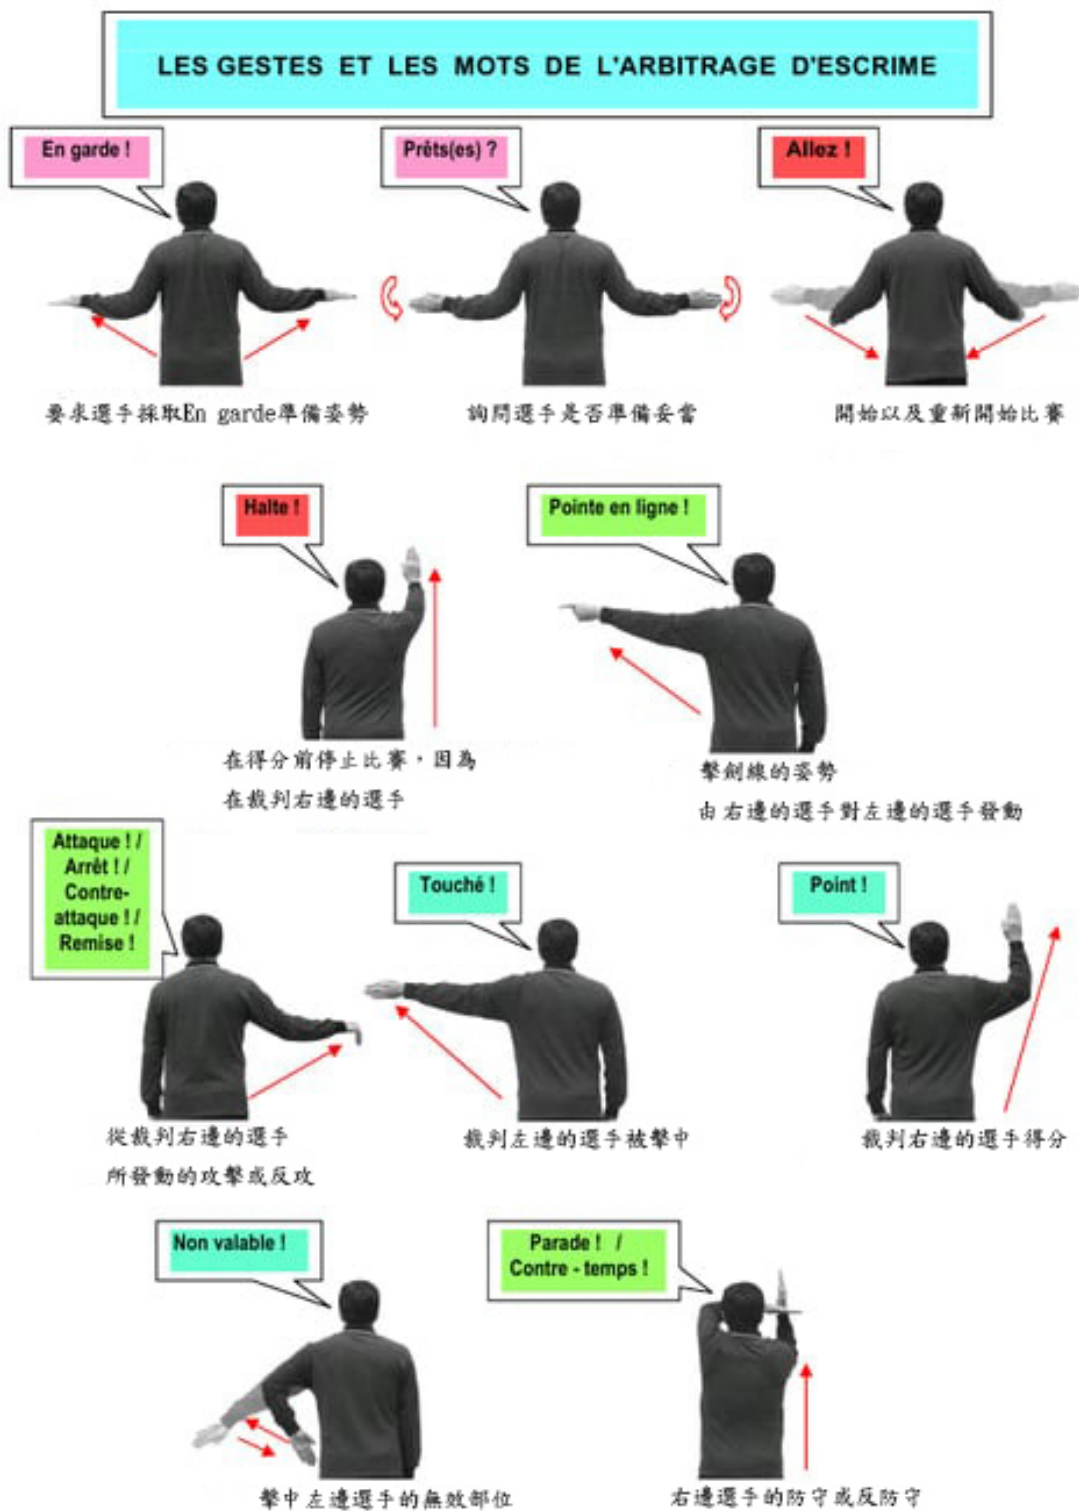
LES GESTES ET LES MOTS DE L'ARBITRAGE D'ESCRIME

En garde !

要求選手採取En garde準備姿勢

Prêts(es) ?

詢問選手是否準備妥當

Allez !

開始以及重新開始比賽

Halte !

在得分前停止比賽，因為在裁判右邊的選手

Pointe en ligne !

擊劍線的姿勢
由右邊的選手對左邊的選手發動

Attaque ! / Arrêt ! / Contre-attaque ! / Remise !

從裁判右邊的選手所發動的攻擊或反攻

Touché !

裁判左邊的選手被擊中

Point !

裁判右邊的選手得分

Non valable !

擊中左邊選手的無效部位

Parade ! / Contre - temps !

右邊選手的防守或反防守